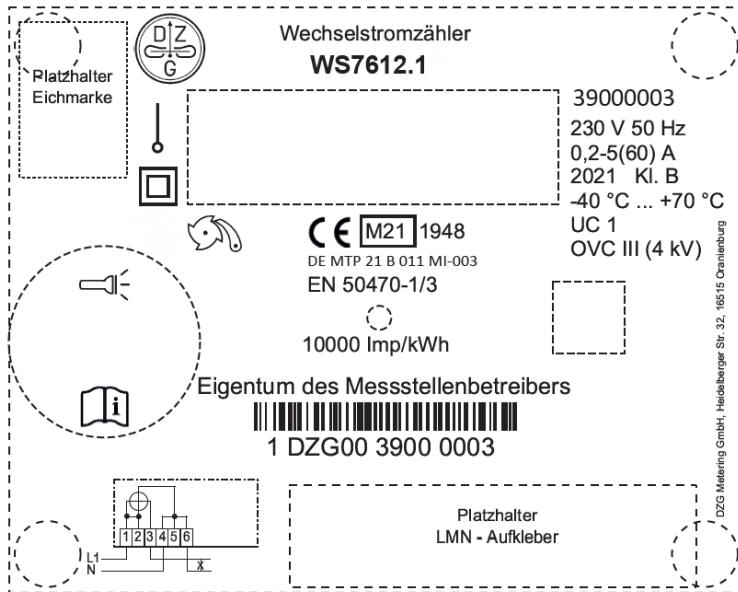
Platzhalter Eichmarke

D Z G

Wechselstromzähler
WS7612.1

39000003
230 V 50 Hz
0,2-5(60) A
2021 Kl. B
-40 °C ... +70 °C
UC 1
OVC III (4 kV)

CE M21 1948
DE MTP 21 B 011 MI-003
EN 50470-1/3

10000 Imp/kWh

i

Eigentum des Messstellenbetreibers
1 DZG00 3900 0003

1 2 3 4 5 6
L1
N

Platzhalter
LMN - Aufkleber

DZG Metering GmbH, Heidelberger Str. 32, 16515 Oranienburg